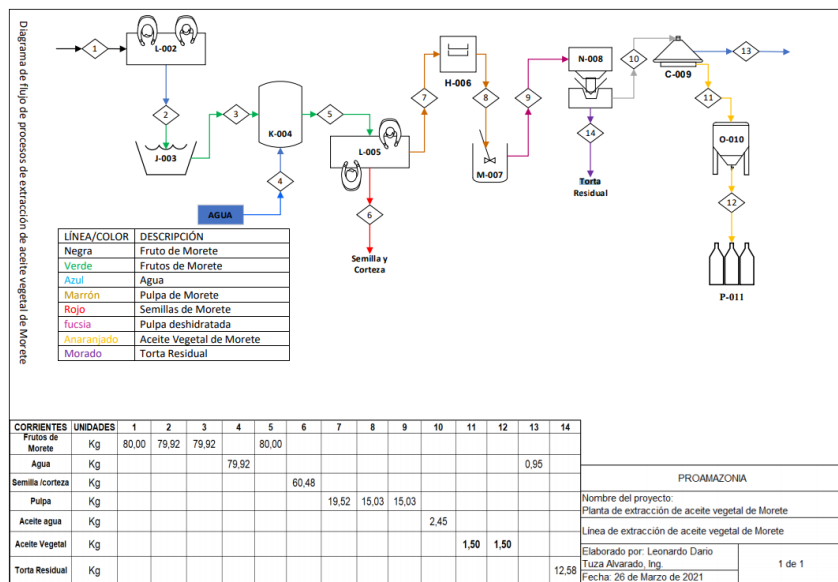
Diagrama de flujo de procesos de extracción de aceite vegetal de Morete

1
L-002
2
J-003
3
K-004
4
AGUA
5
L-005
6
Semilla y Corteza
7
H-006
8
M-007
9
N-008
10
C-009
13
14
Torta Residual
11
O-010
12
P-011

| LÍNEA/COLOR | DESCRIPCIÓN |
|---|---|
| Negra | Fruto de Morete |
| Verde | Frutos de Morete |
| Azul | Agua |
| Marrón | Pulpa de Morete |
| Rojo | Semillas de Morete |
| fucsia | Pulpa deshidratada |
| Anaranjado | Aceite Vegetal de Morete |
| Morado | Torta Residual |

| CORRIENTES | UNIDADES | 1 | 2 | 3 | 4 | 5 | 6 | 7 | 8 | 9 | 10 | 11 | 12 | 13 | 14 |
|---|---|---|---|---|---|---|---|---|---|---|---|---|---|---|---|
| Frutos de Morete | Kg | 80,00 | 79,92 | 79,92 | | 80,00 | | | | | | | | | |
| Agua | Kg | | | | 79,92 | | | | | | | | | 0,95 | |
| Semilla /corteza | Kg | | | | | | 60,48 | | | | | | | | |
| Pulpa | Kg | | | | | | | 19,52 | 15,03 | 15,03 | | | | | |
| Aceite agua | Kg | | | | | | | | | | 2,45 | | | | |
| Aceite Vegetal | Kg | | | | | | | | | | | 1,50 | 1,50 | | |
| Torta Residual | Kg | | | | | | | | | | | | | | 12,58 |

PROAMAZONIA
Nombre del proyecto:
Planta de extracción de aceite vegetal de Morete
Línea de extracción de aceite vegetal de Morete
Elaborado por: Leonardo Dario Tuza Alvarado, Ing.
Fecha: 26 de Marzo de 2021
1 de 1